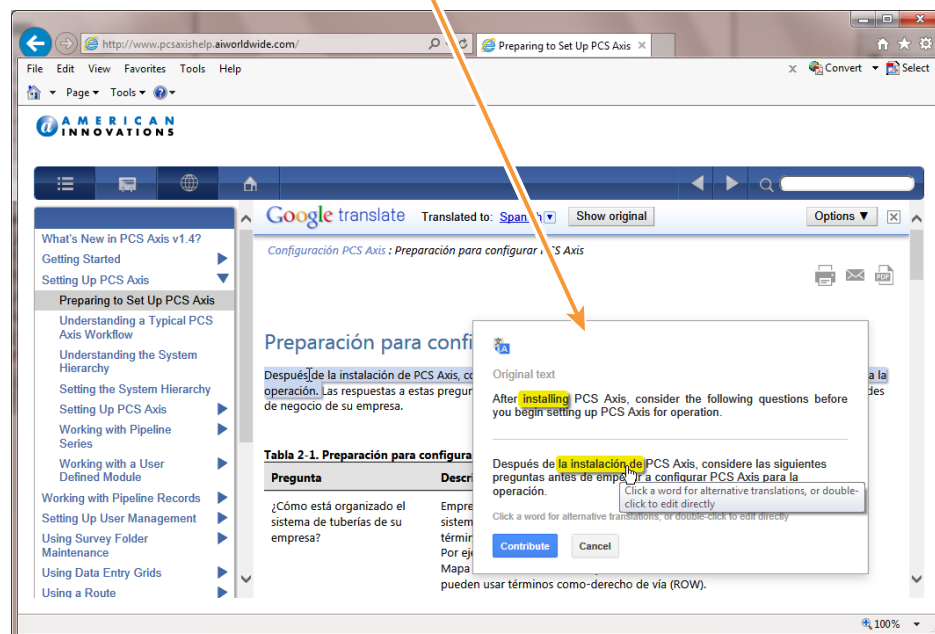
http://www.pcsaxishelp.aiworldwide.com/

Preparing to Set Up PCS Axis

File Edit View Favorites Tools Help

Convert Select

Page Tools

AMERICAN INNOVATIONS

What's New in PCS Axis v1.4?
Getting Started
Setting Up PCS Axis
Preparing to Set Up PCS Axis
Understanding a Typical PCS Axis Workflow
Understanding the System Hierarchy
Setting the System Hierarchy
Setting Up PCS Axis
Working with Pipeline Series
Working with a User Defined Module
Working with Pipeline Records
Setting Up User Management
Using Survey Folder Maintenance
Using Data Entry Grids
Using a Route

Google translate Translated to: Spanish Show original Options ▼

Configuración PCS Axis : Preparación para configurar PCS Axis

Preparación para confi

Después de la instalación de PCS Axis, co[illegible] a la operación. Las respuestas a estas pregun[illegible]des de negocio de su empresa.

Tabla 2-1. Preparación para configura

| Pregunta | Descr |
|---|---|
| ¿Cómo está organizado el sistema de tuberías de su empresa? | Empre sistem términ Por ej Mapa pueden usar términos como-derecho de vía (ROW). |

Original text

After installing PCS Axis, consider the following questions before you begin setting up PCS Axis for operation.

Después de la instalación de PCS Axis, considere las siguientes preguntas antes de empe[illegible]r a configurar PCS Axis para la operación.

Click a word for alternative translations, or double-click to edit directly

Click a word for alternative translations, or double-click to edit directly

Contribute Cancel

100%